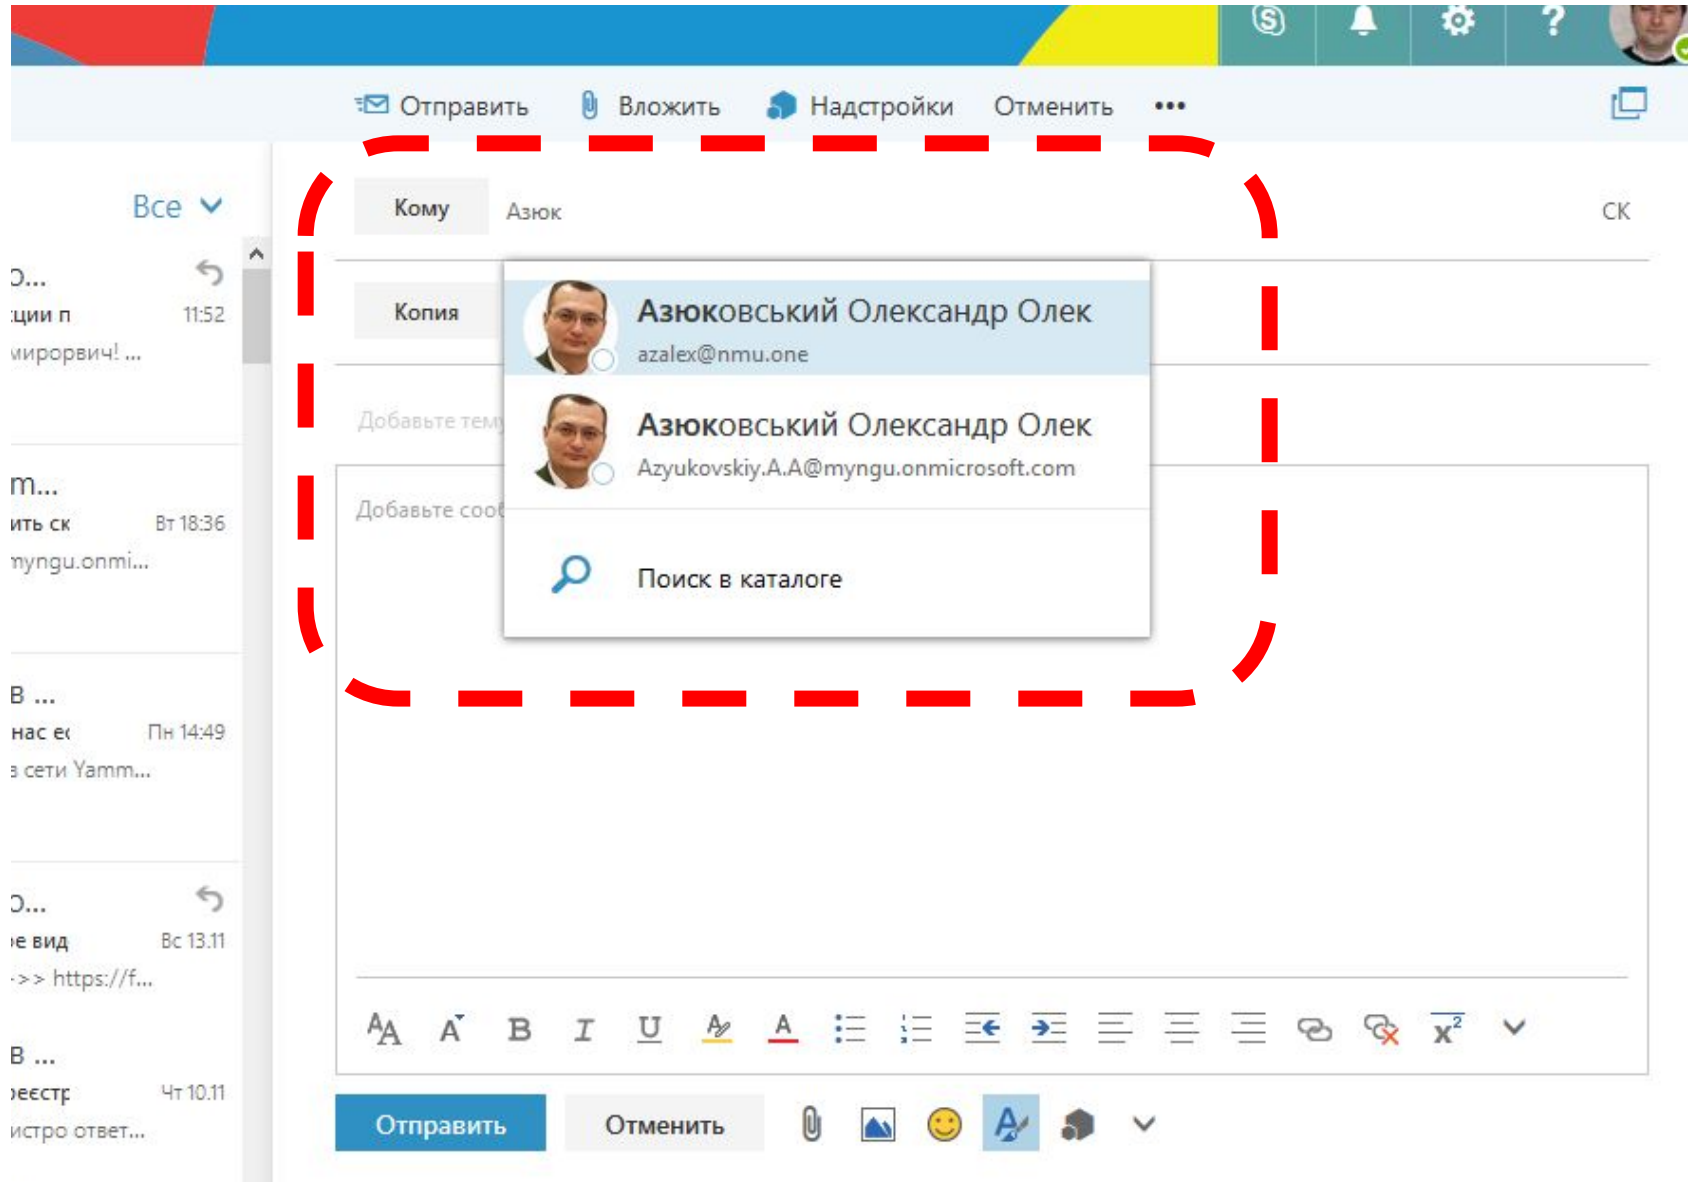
Отправить Вложить Надстройки Отменить •••

Все

ɔ...
ɪции п 11:52
мирорвич! ...

m...
ить ск Вт 18:36
myngu.onmi...

В ...
нас е( Пн 14:49
з сети Yamm...

ɔ...
ɪе вид Вс 13.11
->> https://f...

В ...
реестр Чт 10.11
истро ответ...

Кому Азюк СК

Копия

Добавьте тему

Добавьте сооб

Азюковський Олександр Олек
azalex@nmu.one

Азюковський Олександр Олек
Azyukovskiy.A.A@myngu.onmicrosoft.com

Поиск в каталоге

Отправить Отменить